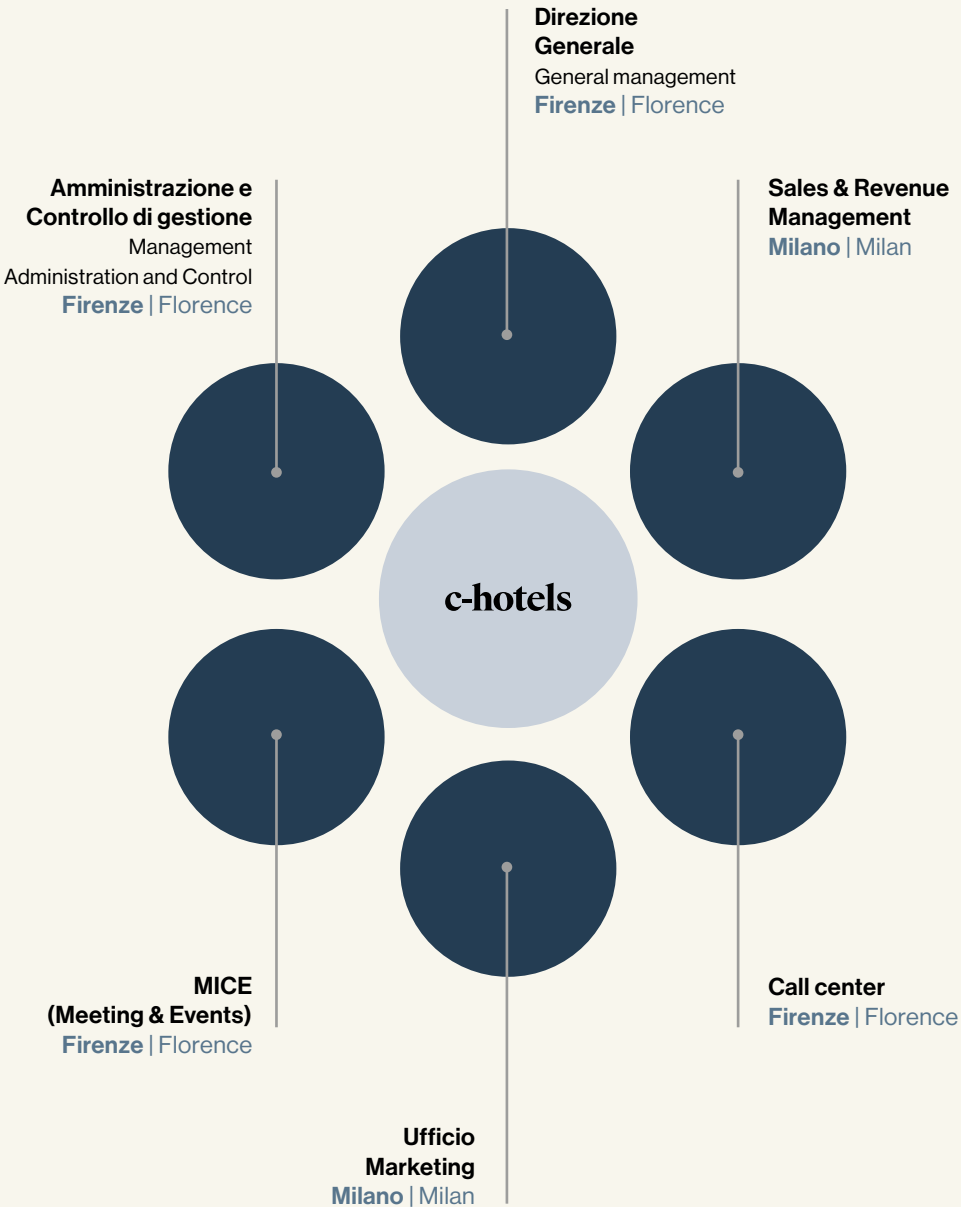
Direzione Generale
General management
Firenze | Florence

Amministrazione e Controllo di gestione
Management Administration and Control
Firenze | Florence

Sales & Revenue Management
Milano | Milan

c-hotels

MICE (Meeting & Events)
Firenze | Florence

Call center
Firenze | Florence

Ufficio Marketing
Milano | Milan